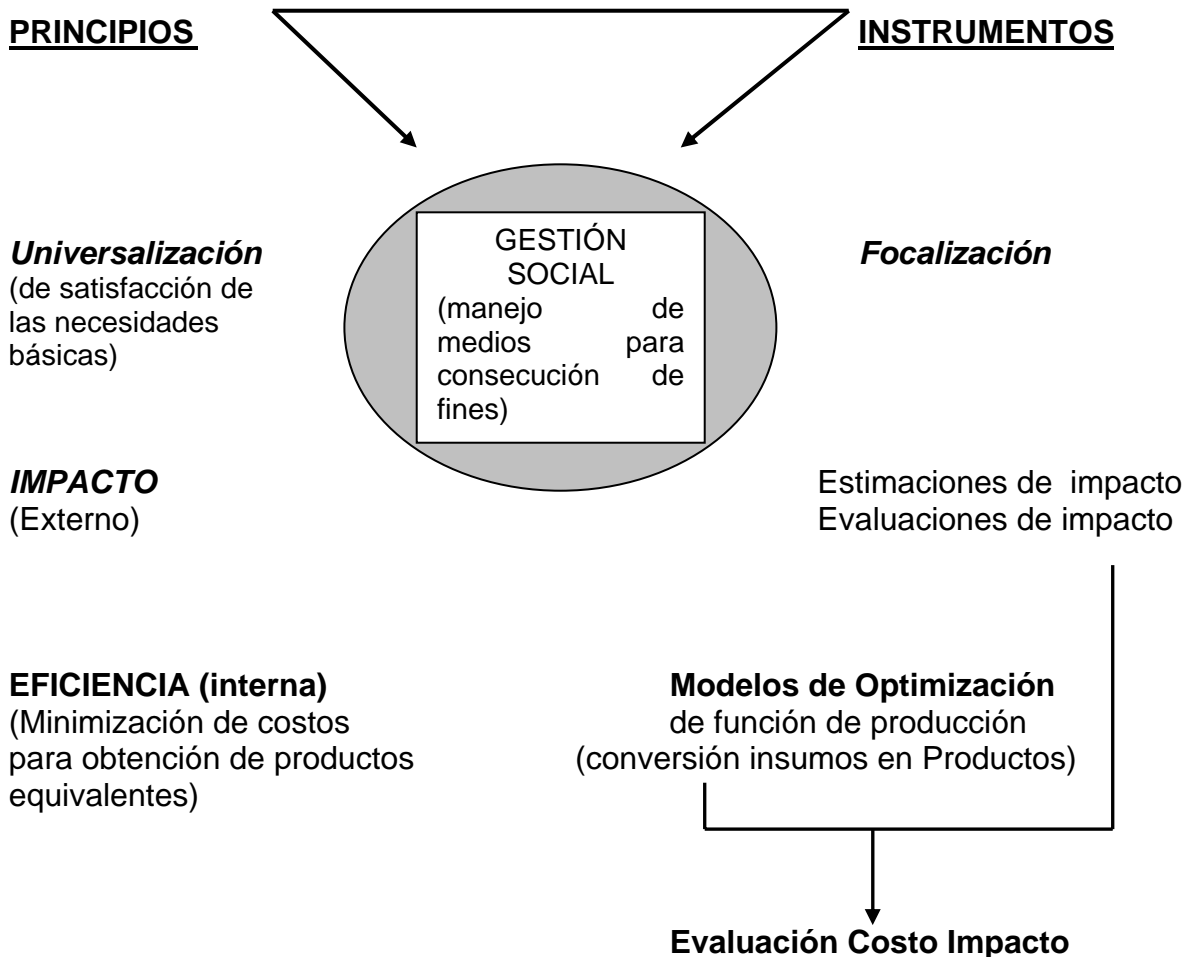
PRINCIPIOS

INSTRUMENTOS

GESTIÓN SOCIAL (manejo de medios para consecución de fines)

Universalización
(de satisfacción de las necesidades básicas)

Focalización

IMPACTO
(Externo)

Estimaciones de impacto
Evaluaciones de impacto

EFICIENCIA (interna)
(Minimización de costos para obtención de productos equivalentes)

Modelos de Optimización
de función de producción
(conversión insumos en Productos)

Evaluación Costo Impacto